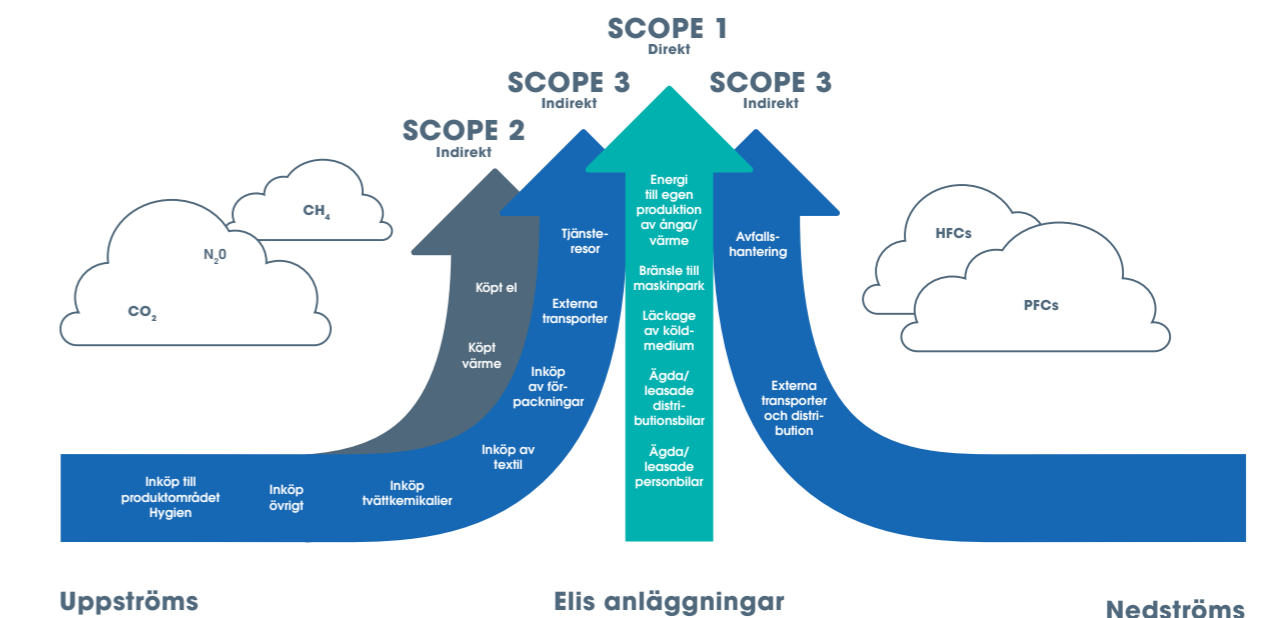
SCOPE 1
Direkt

SCOPE 3
Indirekt

SCOPE 3
Indirekt

SCOPE 2
Indirekt

$CH_4$

$N_20$

$CO_2$

HFCs

PFCs

Köpt el

Köpt värme

Tjänsteresor

Externa transporter

Inköp av förpackningar

Inköp av textil

Energi till egen produktion av ånga/värme

Bränsle till maskinpark

Läckage av köldmedium

Ägda/leasade distributionsbilar

Ägda/leasade personbilar

Avfallshantering

Externa transporter och distribution

Inköp till produktområdet Hygien

Inköp övrigt

Inköp tvättkemikalier

Uppströms

Elis anläggningar

Nedströms